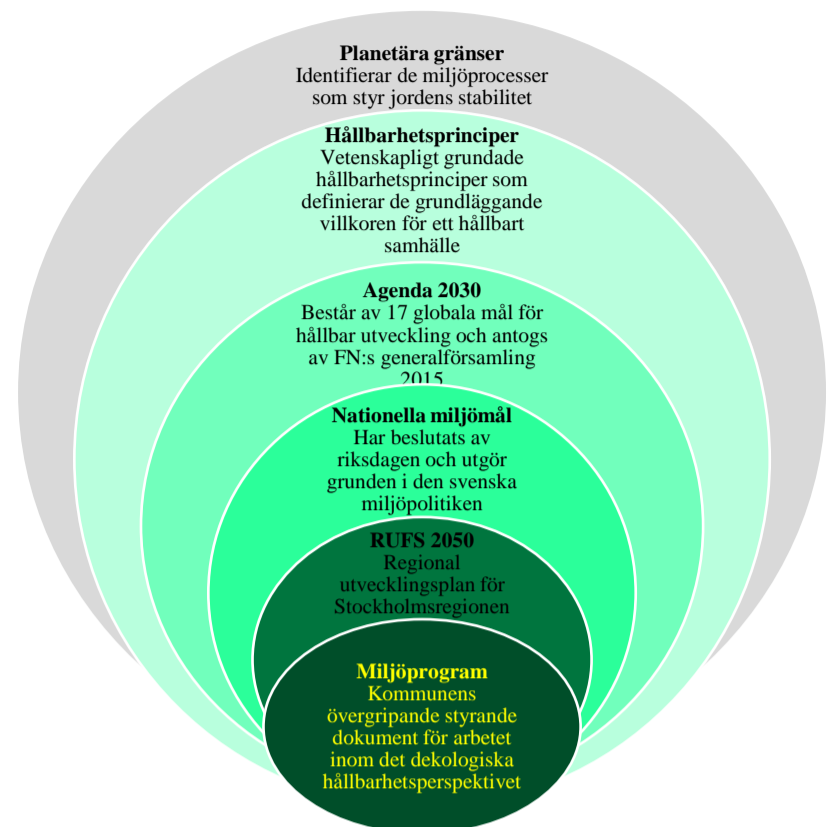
**Planetära gränser**
Identifierar de miljöprocesser som styr jordens stabilitet

**Hållbarhetsprinciper**
Vetenskapligt grundade hållbarhetsprinciper som definierar de grundläggande villkoren för ett hållbart samhälle

**Agenda 2030**
Består av 17 globala mål för hållbar utveckling och antogs av FN:s generalförsamling 2015

**Nationella miljömål**
Har beslutats av riksdagen och utgör grunden i den svenska miljöpolitiken

**RUFS 2050**
Regional utvecklingsplan för Stockholmsregionen

**Miljöprogram**
Kommunens övergripande styrande dokument för arbetet inom det dekologiska hållbarhetsperspektivet